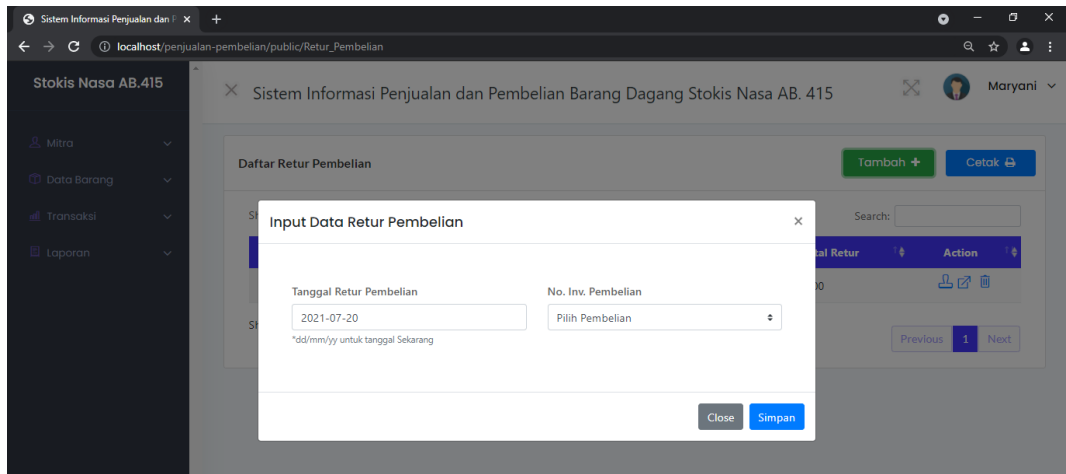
Sistem Informasi Penjualan dan P ×
+
localhost/penjualan-pembelian/public/Retur_Pembelian

Stokis Nasa AB.415

Mitra
Data Barang
Transaksi
Laporan

× Sistem Informasi Penjualan dan Pembelian Barang Dagang Stokis Nasa AB. 415

Maryani

Daftar Retur Pembelian

Tambah +
Cetak

Sh
Search:
tal Retur
Action
00
Sh
Previous
1
Next

Input Data Retur Pembelian
×

Tanggal Retur Pembelian
2021-07-20
*dd/mm/yy untuk tanggal Sekarang

No. Inv. Pembelian
Pilih Pembelian

Close
Simpan